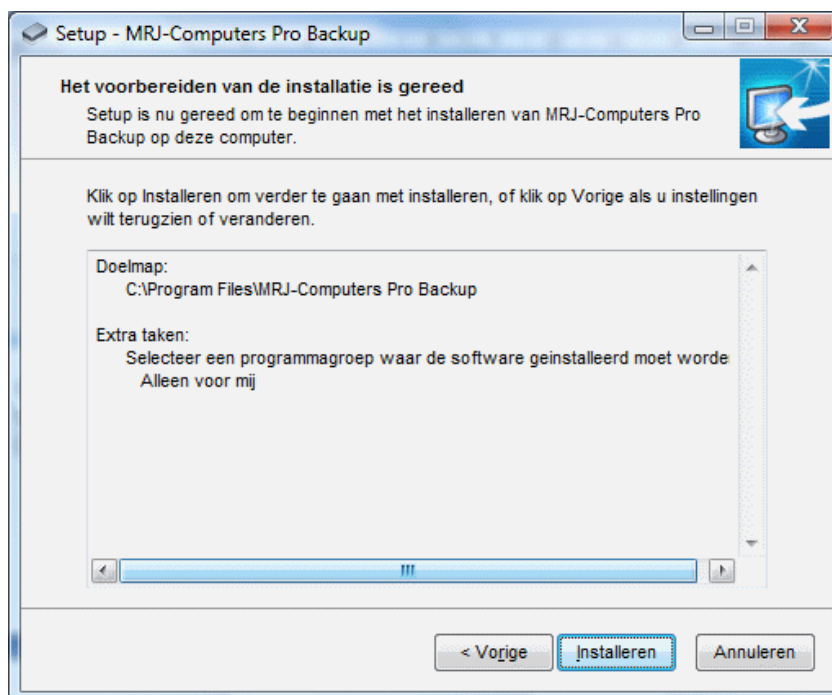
Setup - MRJ-Computers Pro Backup

Het voorbereiden van de installatie is gereed

Setup is nu gereed om te beginnen met het installeren van MRJ-Computers Pro Backup op deze computer.

Klik op Installeren om verder te gaan met installeren, of klik op Vorige als u instellingen wilt terugzien of veranderen.

Doelmap:
C:\Program Files\MRJ-Computers Pro Backup

Extra taken:
Selecteer een programmagroep waar de software geinstalleerd moet worde
Alleen voor mij

< Vorige
Installeren
Annuleren